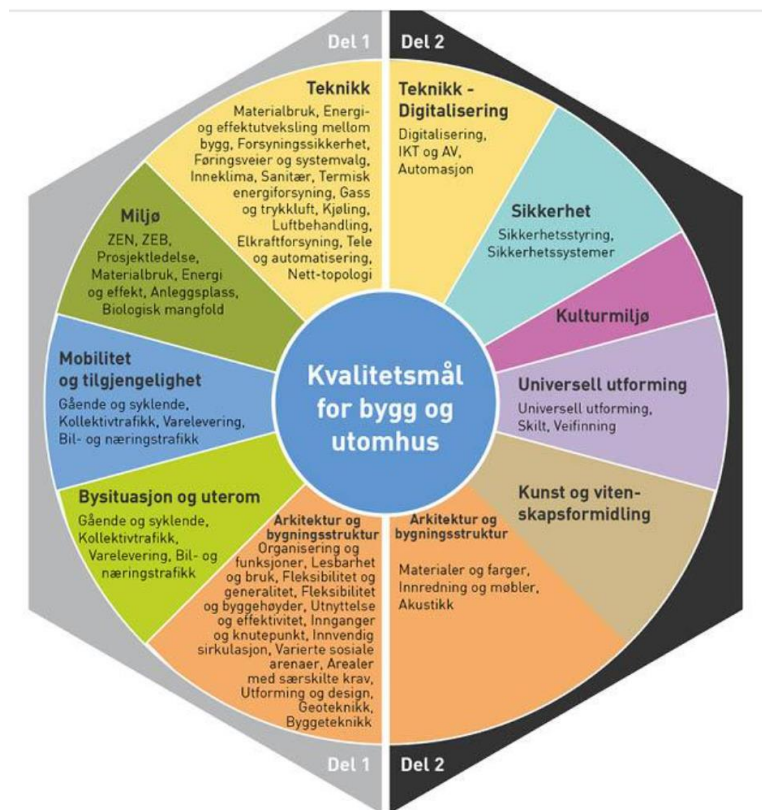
Del 1

Del 2

Teknikk

Materialbruk, Energi- og effektutveksling mellom bygg, Forsyningssikkerhet, Føringsveier og systemvalg, Inneklima, Sanitær, Termisk energiforsyning, Gass og trykkluft, Kjøling, Luftbehandling, Elkraftforsyning, Tele og automatisering, Nett-topologi

Miljø

ZEN, ZEB, Prosjektledelse, Materialbruk, Energi og effekt, Anleggsplass, Biologisk mangfold

Mobilitet og tilgjengelighet

Gående og syklende, Kollektivtrafikk, Varelevering, Bil- og næringstrafikk

Bysituasjon og uterom

Gående og syklende, Kollektivtrafikk, Varelevering, Bil- og næringstrafikk

Arkitektur og bygningsstruktur

Organisering og funksjoner, Lesbarhet og bruk, Fleksibilitet og generalitet, Fleksibilitet og byggehøyder, Utnyttelse og effektivitet, Innganger og knutepunkt, Innvendig sirkulasjon, Varierte sosiale arenaer, Arealer med særskilte krav, Utforming og design, Geoteknikk, Byggeteknikk

Teknikk - Digitalisering

Digitalisering, IKT og AV, Automasjon

Sikkerhet

Sikkerhetsstyring, Sikkerhetssystemer

Kulturmiljø

Universell utforming

Universell utforming, Skilt, Veifinning

Kunst og vitenskapsformidling

Arkitektur og bygningsstruktur

Materialer og farger, Innredning og møbler, Akustikk

Kvalitetsmål for bygg og utomhus

Del 1

Del 2